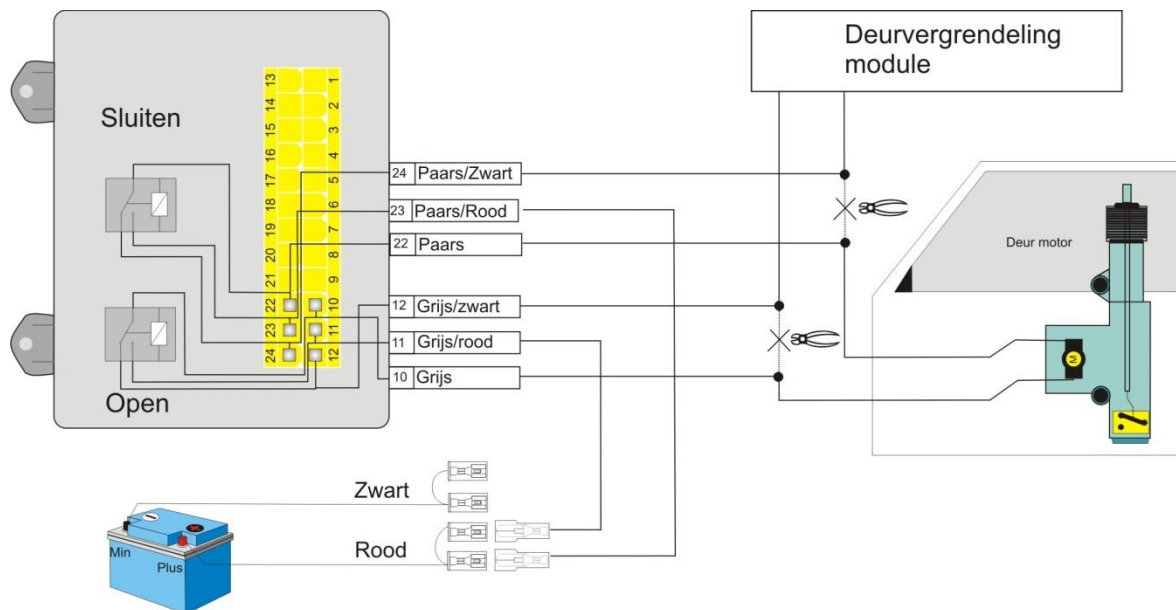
Deurvergrendeling module

Sluiten

13 14 15 16 17 18 19 20 21 22 23 24
1 2 3 4 5 6 7 8 9 10 11 12

24 Paars/Zwart
23 Paars/Rood
22 Paars
12 Grijs/zwart
11 Grijs/rood
10 Grijs

Open

Deur motor

M

Zwart

Rood

Min

Plus